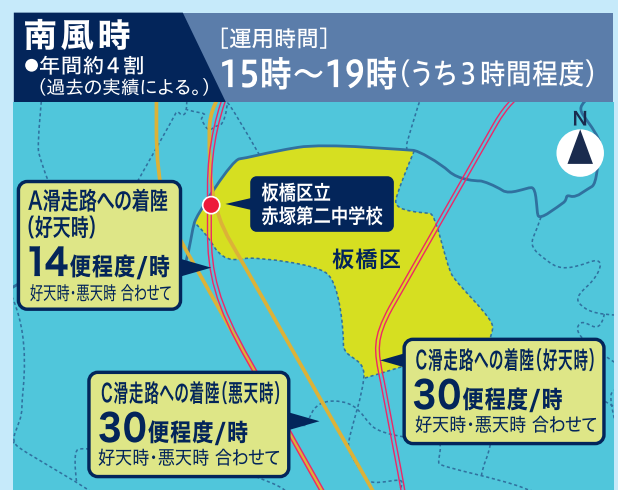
南風時
●年間約４割
（過去の実績による。）

［運用時間］
15時〜19時（うち３時間程度）

N

板橋区立
赤塚第二中学校

板橋区

A滑走路への着陸
（好天時）
14便程度/時
好天時・悪天時 合わせて

C滑走路への着陸（好天時）
30便程度/時
好天時・悪天時 合わせて

C滑走路への着陸（悪天時）
30便程度/時
好天時・悪天時 合わせて